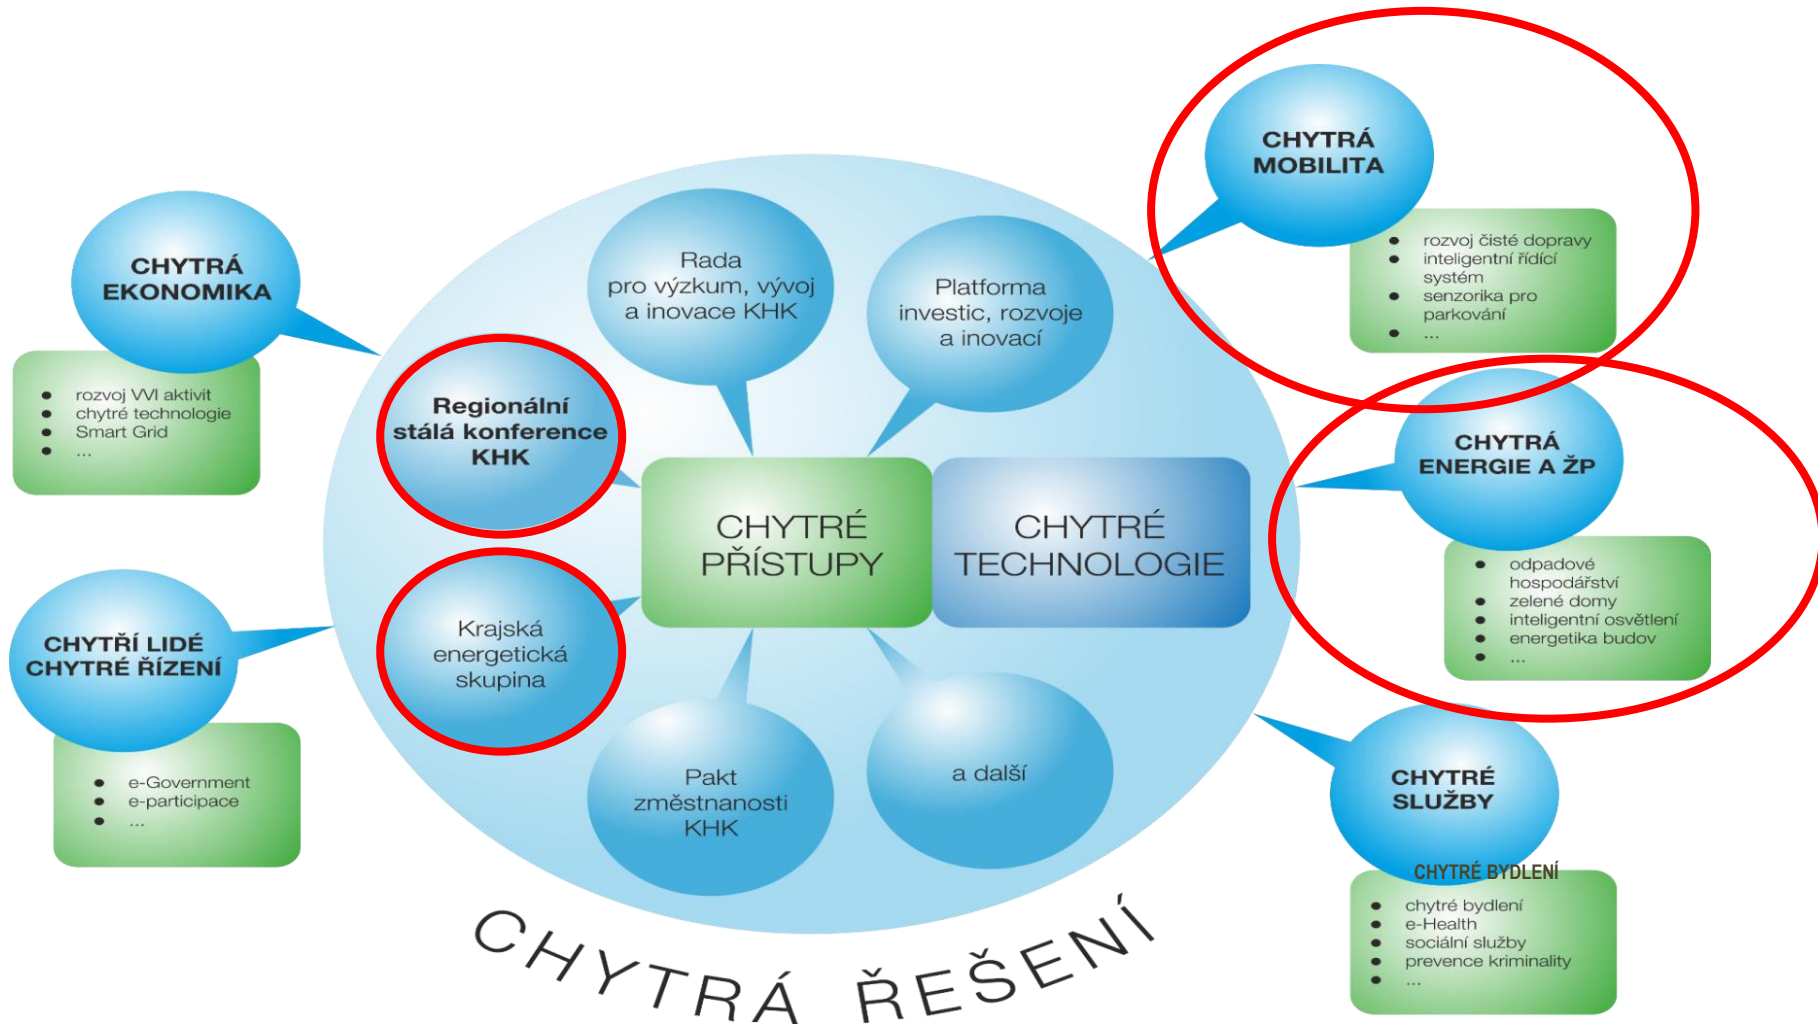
CHYTRÁ EKONOMIKA

- rozvoj VVI aktivit
- chytré technologie
- Smart Grid
- ...

CHYTŘÍ LIDÉ CHYTRÉ ŘÍZENÍ

- e-Government
- e-participace
- ...

Rada pro výzkum, vývoj a inovace KHK

Platforma investic, rozvoje a inovací

Regionální stálá konference KHK

Krajská energetická skupina

CHYTRÉ PŘÍSTUPY

CHYTRÉ TECHNOLOGIE

Pakt změstnanosti KHK

a další

CHYTRÁ ŘEŠENÍ

CHYTRÁ MOBILITA

- rozvoj čisté dopravy
- inteligentní řídící systém
- senzorika pro parkování
- ...

CHYTRÁ ENERGIE A ŽP

- odpadové hospodářství
- zelené domy
- inteligentní osvětlení
- energetika budov
- ...

CHYTRÉ SLUŽBY

CHYTRÉ BYDLENÍ

- chytré bydlení
- e-Health
- sociální služby
- prevence kriminality
- ...